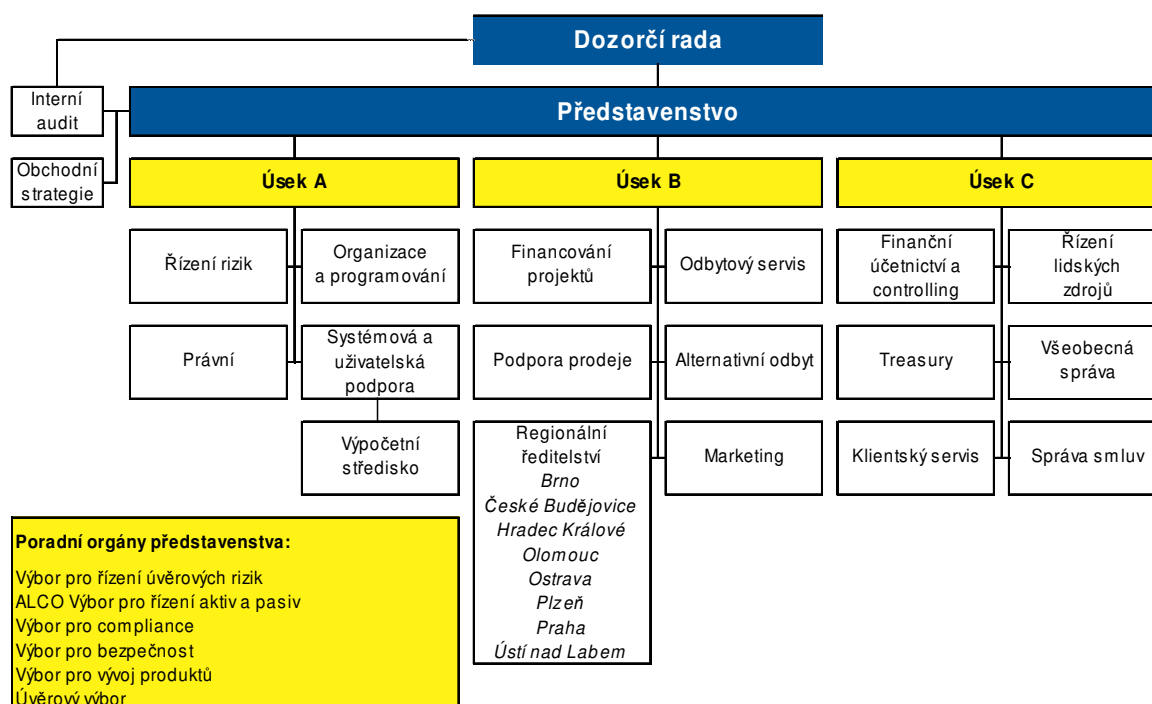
Dozorčí rada

Interní audit

Obchodní strategie

Představenstvo

Úsek A

Úsek B

Úsek C

Řízení rizik

Organizace a programování

Právní

Systémová a uživatelská podpora

Výpočetní středisko

Financování projektů

Odbytový servis

Podpora prodeje

Alternativní odbyt

Regionální ředitelství
Brno
České Budějovice
Hradec Králové
Olomouc
Ostrava
Plzeň
Praha
Ústí nad Labem

Marketing

Finanční účetnictví a controlling

Řízení lidských zdrojů

Treasury

Všeobecná správa

Klientský servis

Správa smluv

Poradní orgány představenstva:

Výbor pro řízení úvěrových rizik
ALCO Výbor pro řízení aktiv a pasiv
Výbor pro compliance
Výbor pro bezpečnost
Výbor pro vývoj produktů
Úvěrový výbor